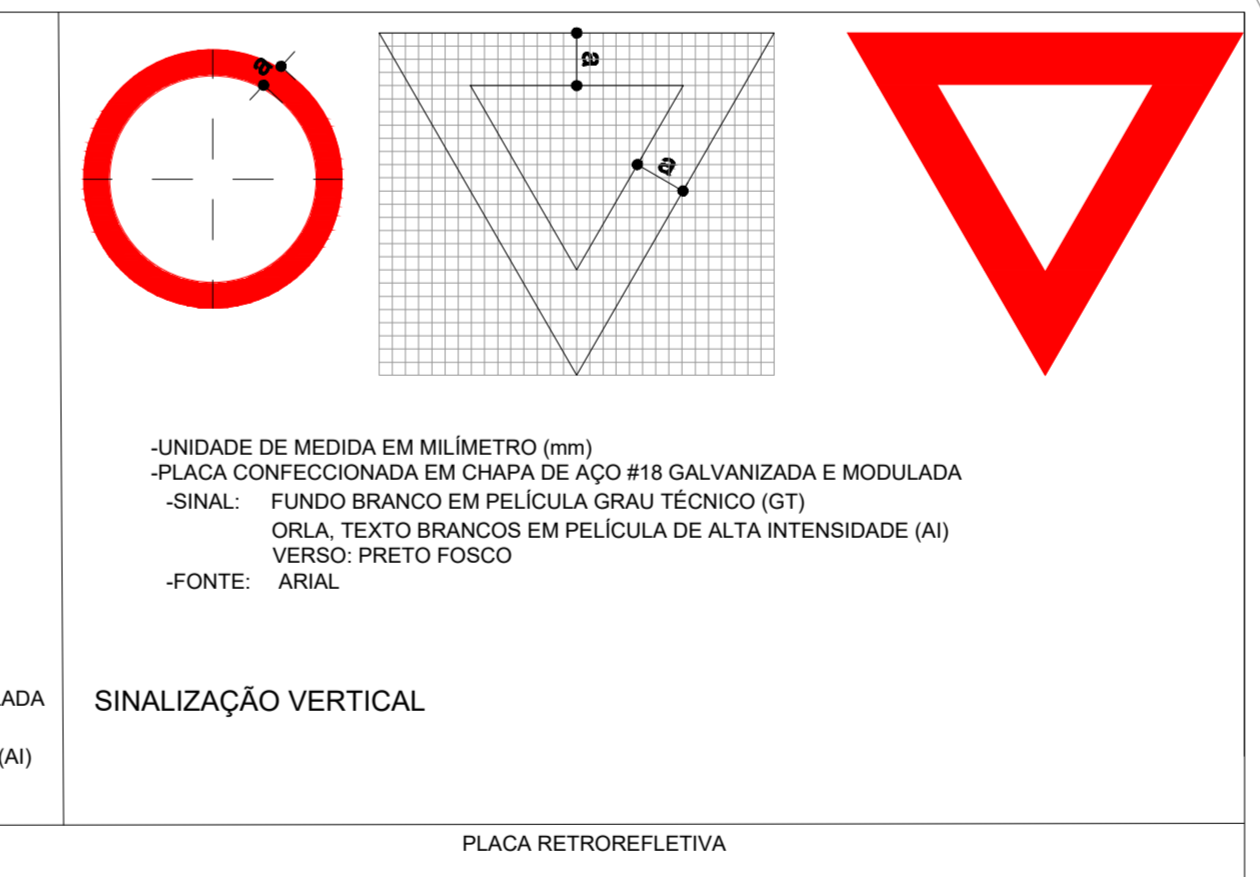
a

a

a

-UNIDADE DE MEDIDA EM MILÍMETRO (mm)
-PLACA CONFECCIONADA EM CHAPA DE AÇO #18 GALVANIZADA E MODULADA
-SINAL: FUNDO BRANCO EM PELÍCULA GRAU TÉCNICO (GT)
ORLA, TEXTO BRANCOS EM PELÍCULA DE ALTA INTENSIDADE (AI)
VERSO: PRETO FOSCO
-FONTE: ARIAL

ADA

(AI)

SINALIZAÇÃO VERTICAL

PLACA RETROREFLETIVA